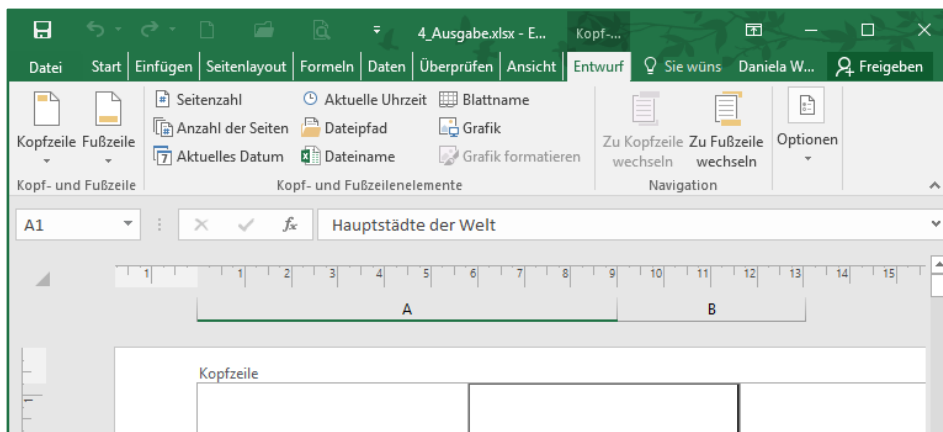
4_Ausgabe.xlsx - E... Kopf-...

Datei Start Einfügen Seitenlayout Formeln Daten Überprüfen Ansicht Entwurf Sie wüns Daniela W... Freigeben

Kopfzeile Fußzeile
Kopf- und Fußzeile

Seitenzahl
Anzahl der Seiten
Aktuelles Datum
Aktuelle Uhrzeit
Dateipfad
Dateiname
Blattname
Grafik
Grafik formatieren
Kopf- und Fußzeilenelemente

Zu Kopfzeile wechseln
Zu Fußzeile wechseln
Navigation

Optionen

A1
Hauptstädte der Welt

1 1 2 3 4 5 6 7 8 9 10 11 12 13 14 15

A
B

Kopfzeile